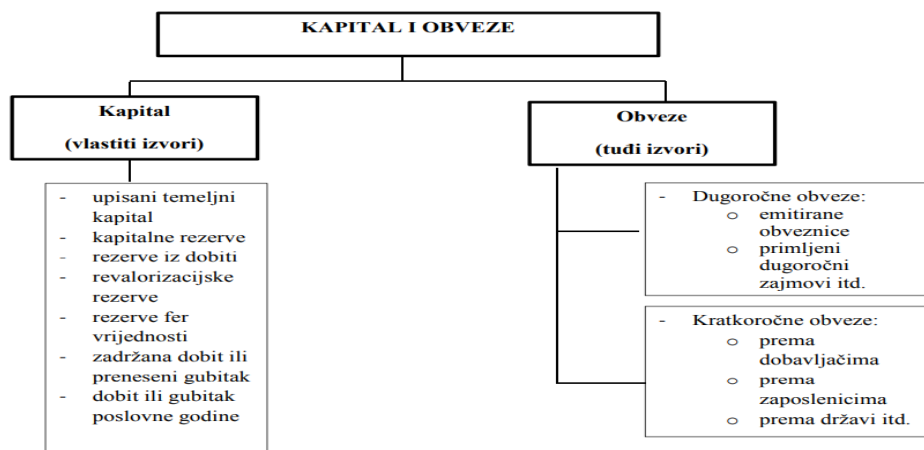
KAPITAL I OBVEZE

Kapital
(vlastiti izvori)

- upisani temeljni kapital
- kapitalne rezerve
- rezerve iz dobiti
- revalorizacijske rezerve
- rezerve fer vrijednosti
- zadržana dobit ili preneseni gubitak
- dobit ili gubitak poslovne godine

Obveze
(tuđi izvori)

- Dugoročne obveze:
  o emitirane obveznice
  o primljeni dugoročni zajmovi itd.

- Kratkoročne obveze:
  o prema dobavljačima
  o prema zaposlenicima
  o prema državi itd.